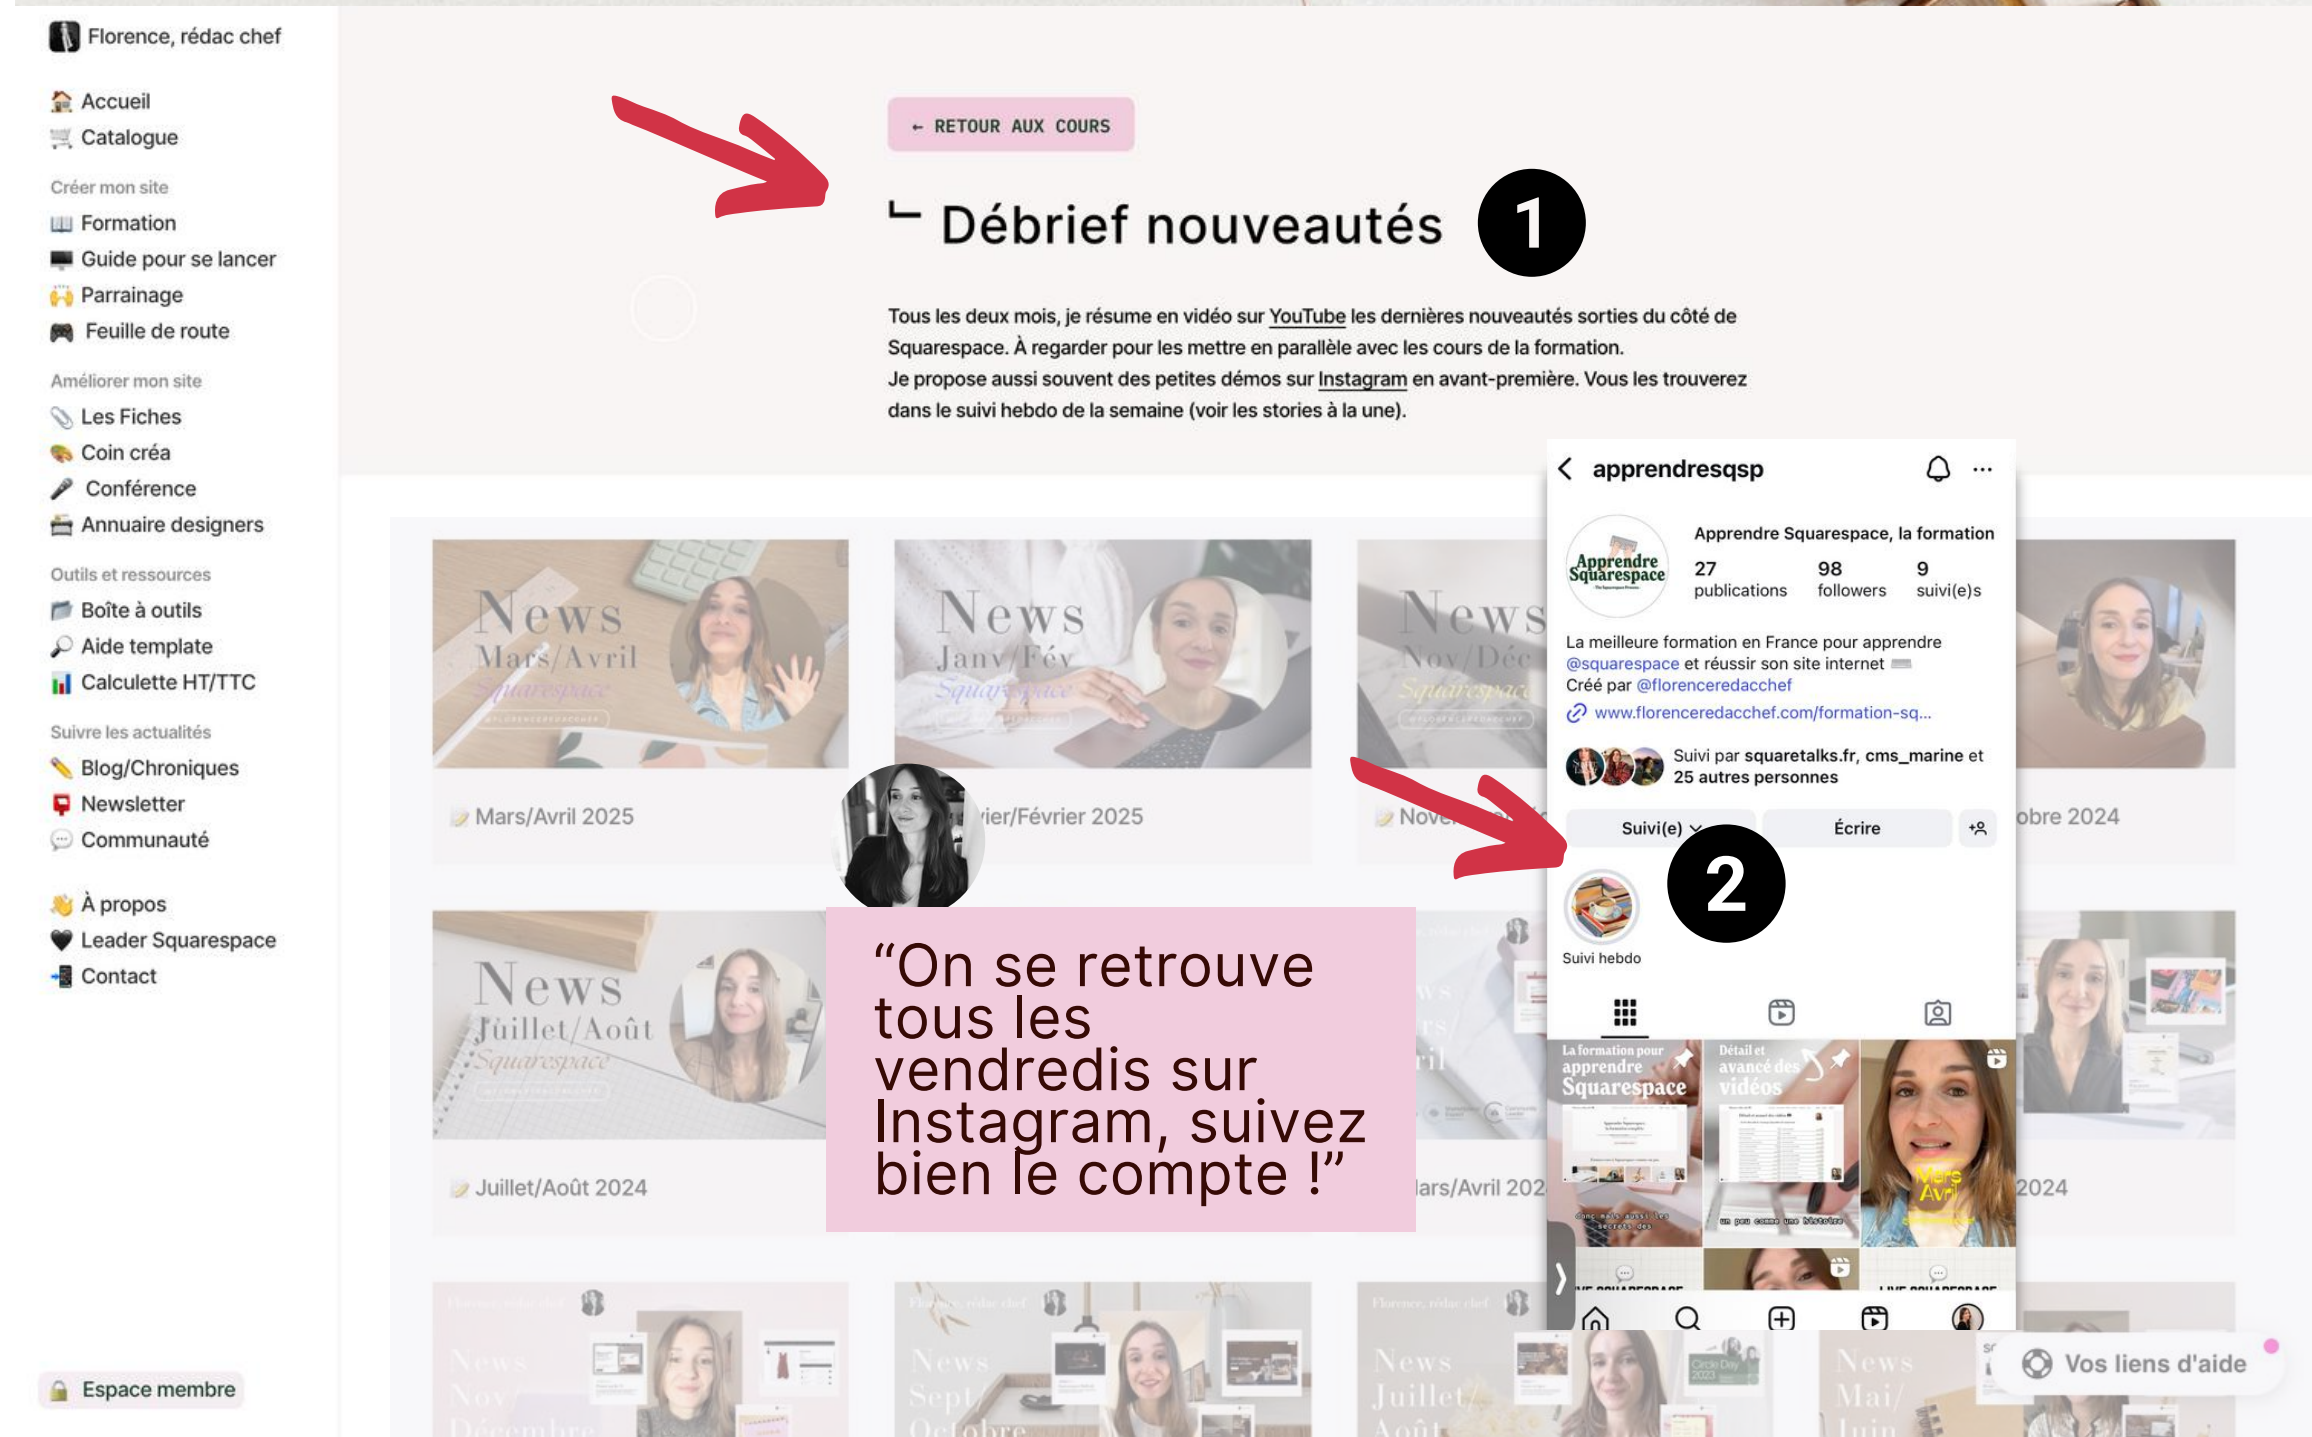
Florence, rédac chef

Accueil
Catalogue

Créer mon site
Formation
Guide pour se lancer
Parrainage
Feuille de route

Améliorer mon site
Les Fiches
Coin créa
Conférence
Annuaire designers

Outils et ressources
Boîte à outils
Aide template
Calculette HT/TTC

Suivre les actualités
Blog/Chroniques
Newsletter
Communauté

À propos
Leader Squarespace
Contact

Espace membre

← RETOUR AUX COURS

Débrief nouveautés

1

Tous les deux mois, je résume en vidéo sur YouTube les dernières nouveautés sorties du côté de Squarespace. À regarder pour les mettre en parallèle avec les cours de la formation.
Je propose aussi souvent des petites démos sur Instagram en avant-première. Vous les trouverez dans le suivi hebdo de la semaine (voir les stories à la une).

News Mars/Avril Squarespace
Mars/Avril 2025

News Janv/Fév Squarespace
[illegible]ier/Février 2025

News Nov/Déc Squarespace
Nov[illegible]

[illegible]obre 2024

News Juillet/Août Squarespace
Juillet/Août 2024

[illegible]ars/Avril 202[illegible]

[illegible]2024

apprendresqsp
Apprendre Squarespace
Apprendre Squarespace, la formation
27 publications
98 followers
9 suivi(e)s
La meilleure formation en France pour apprendre @squarespace et réussir son site internet
Créé par @florenceredacchef
www.florenceredacchef.com/formation-sq...
Suivi par squaretalks.fr, cms_marine et 25 autres personnes
Suivi(e)
Écrire

2

Suivi hebdo

La formation pour apprendre Squarespace
Détail et avancé des vidéos
Mars Avril

"On se retrouve tous les vendredis sur Instagram, suivez bien le compte !"

News Nov/Décembre
News Sept/Octobre
News Juillet/Août
News Mai/Juin

Vos liens d'aide